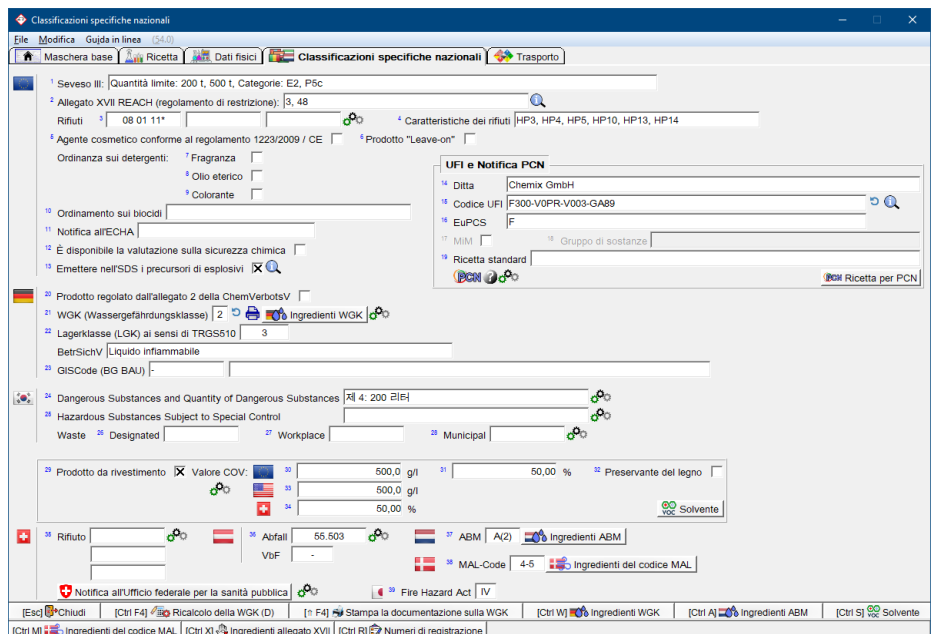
Classificazioni specifiche nazionali

File Modifica Guida in linea (54.0)

Maschera base | Ricetta | Dati fisici | Classificazioni specifiche nazionali | Trasporto

1 Seveso III: Quantità limite: 200 t, 500 t, Categorie: E2, P5c
2 Allegato XVII REACH (regolamento di restrizione): 3, 48
Rifiuti 3 08 01 11*
4 Caratteristiche dei rifiuti HP3, HP4, HP5, HP10, HP13, HP14
5 Agente cosmetico conforme al regolamento 1223/2009 / CE
6 Prodotto "Leave-on"
Ordinanza sui detergenti: 7 Fragranza
8 Olio eterico
9 Colorante
10 Ordinamento sui biocidi
11 Notifica all'ECHA
12 È disponibile la valutazione sulla sicurezza chimica
13 Emettere nell'SDS i precursori di esplosivi

UFI e Notifica PCN
14 Ditta Chemix GmbH
15 Codice UFI F300-V0PR-V003-GA89
16 EuPCS F
17 MiM
18 Gruppo di sostanze
19 Ricetta standard
PCN
PCN Ricetta per PCN

20 Prodotto regolato dall'allegato 2 della ChemVerbotsV
21 WGK (Wassergefährdungsklasse) 2 Ingredienti WGK
22 Lagerklasse (LGK) ai sensi di TRGS510 3
BetrSichV Liquido infiammabile
23 GISCode (BG BAU) -

24 Dangerous Substances and Quantity of Dangerous Substances 제 4: 200 리터
25 Hazardous Substances Subject to Special Control
Waste 26 Designated 27 Workplace 28 Municipal

29 Prodotto da rivestimento Valore COV: 30 500,0 g/l 31 50,00 %
32 Preservante del legno
33 500,0 g/l
34 50,00 %
VOC Solvente

35 Rifiuto
36 Abfall 55.503
VbF -
37 ABM A(2) Ingredienti ABM
38 MAL-Code 4-5 Ingredienti del codice MAL
Notifica all'Ufficio federale per la sanità pubblica
39 Fire Hazard Act IV

[Esc] Chiudi | [Ctrl F4] Ricalcolo della WGK (D) | [⇧ F4] Stampa la documentazione sulla WGK | [Ctrl W] Ingredienti WGK | [Ctrl A] Ingredienti ABM | [Ctrl S] VOC Solvente
[Ctrl M] Ingredienti del codice MAL | [Ctrl X] Ingredienti allegato XVII | [Ctrl R] Numeri di registrazione